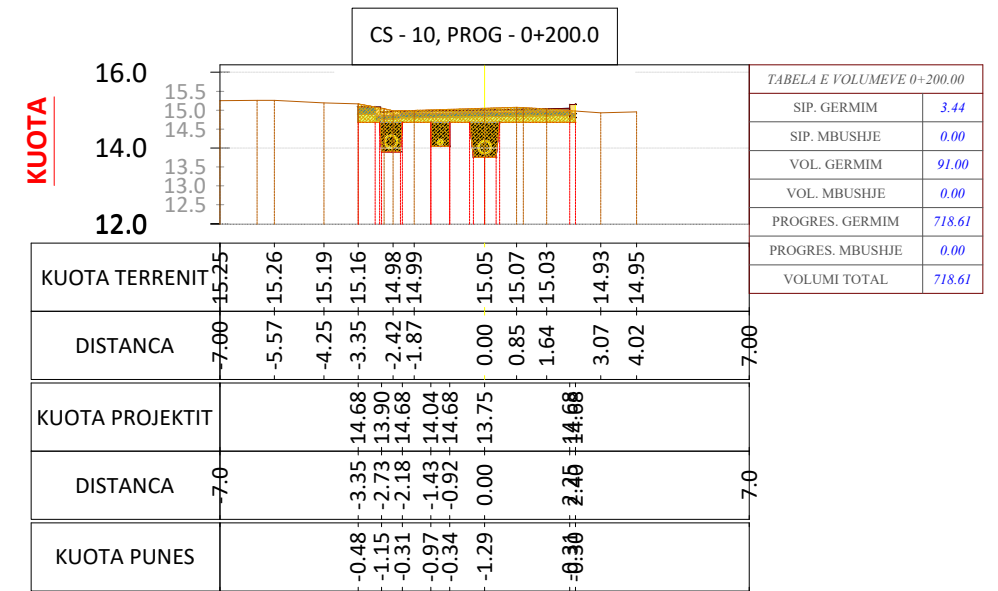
CS - 10, PROG - 0+200.0

KUOTA

16.0
15.5
15.0
14.5
14.0
13.5
13.0
12.5
12.0

| TABELA E VOLUMEVE 0+200.00 | |
|---|---|
| SIP. GERMIM | 3.44 |
| SIP. MBUSHJE | 0.00 |
| VOL. GERMIM | 91.00 |
| VOL. MBUSHJE | 0.00 |
| PROGRES. GERMIM | 718.61 |
| PROGRES. MBUSHJE | 0.00 |
| VOLUMI TOTAL | 718.61 |

KUOTA TERRENIT 15.25 15.26 15.19 15.16 14.98 14.99 15.05 15.07 15.03 14.93 14.95

DISTANCA -7.00 -5.57 -4.25 -3.35 -2.42 -1.87 0.00 0.85 1.64 3.07 4.02 7.00

KUOTA PROJEKTIT 14.68 13.90 14.68 14.04 14.68 13.75 14.68 14.68

DISTANCA -7.0 -3.35 -2.73 -2.18 -1.43 -0.92 0.00 2.25 2.40 7.0

KUOTA PUNES -0.48 -1.15 -0.31 -0.97 -0.34 -1.29 -0.31 -0.30